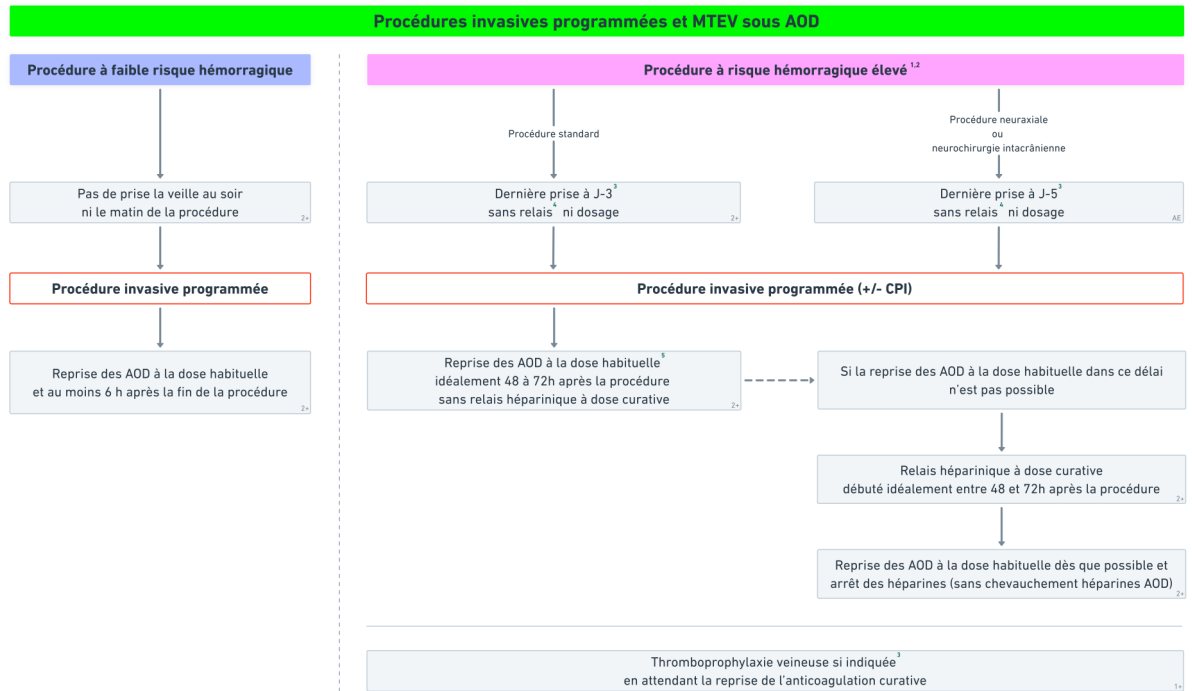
Procédures invasives programmées et MTEV sous AOD

Procédure à faible risque hémorragique

Pas de prise la veille au soir ni le matin de la procédure 2+

Procédure invasive programmée

Reprise des AOD à la dose habituelle et au moins 6 h après la fin de la procédure 2+

Procédure à risque hémorragique élevé $^{1,2}$

Procédure standard

Dernière prise à J-3$^{3}$ sans relais$^{4}$ ni dosage 2+

Procédure neuraxiale ou neurochirurgie intacrânienne

Dernière prise à J-5$^{3}$ sans relais$^{4}$ ni dosage AE

Procédure invasive programmée (+/- CPI)

Reprise des AOD à la dose habituelle$^{5}$ idéalement 48 à 72h après la procédure sans relais héparinique à dose curative 2+

Si la reprise des AOD à la dose habituelle dans ce délai n'est pas possible

Relais héparinique à dose curative débuté idéalement entre 48 et 72h après la procédure 2+

Reprise des AOD à la dose habituelle dès que possible et arrêt des héparines (sans chevauchement héparines AOD) 2+

Thromboprophylaxie veineuse si indiquée$^{3}$ en attendant la reprise de l'anticoagulation curative 1+